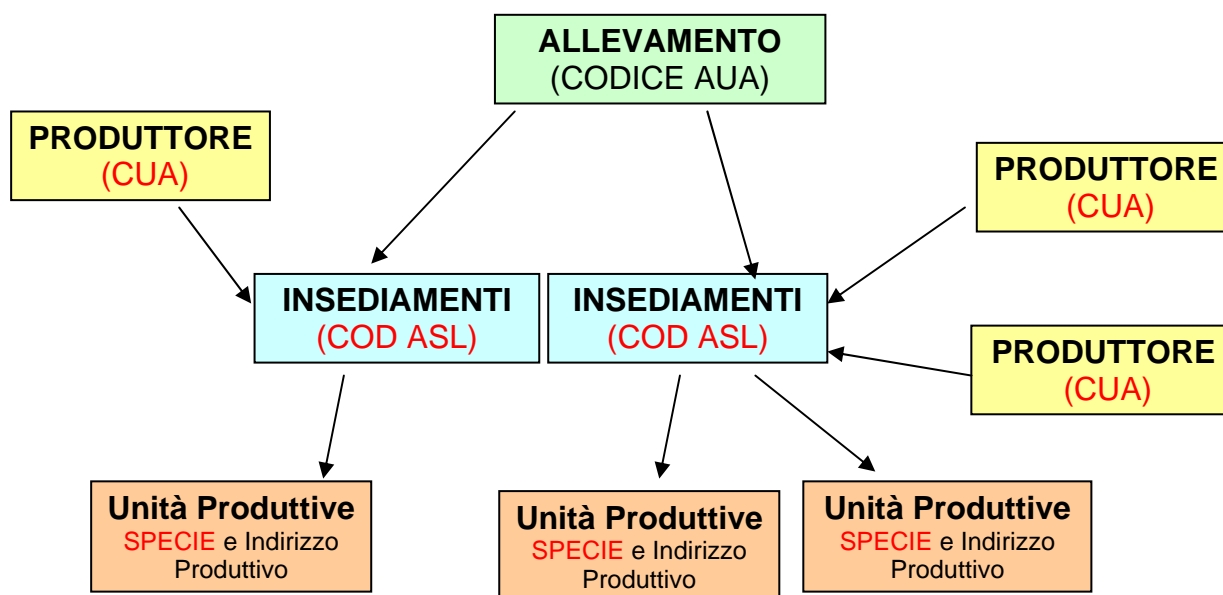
ALLEVAMENTO
(CODICE AUA)

PRODUTTORE
(CUA)

PRODUTTORE
(CUA)

INSEDIAMENTI
(COD ASL)

INSEDIAMENTI
(COD ASL)

PRODUTTORE
(CUA)

Unità Produttive
SPECIE e Indirizzo Produttivo

Unità Produttive
SPECIE e Indirizzo Produttivo

Unità Produttive
SPECIE e Indirizzo Produttivo